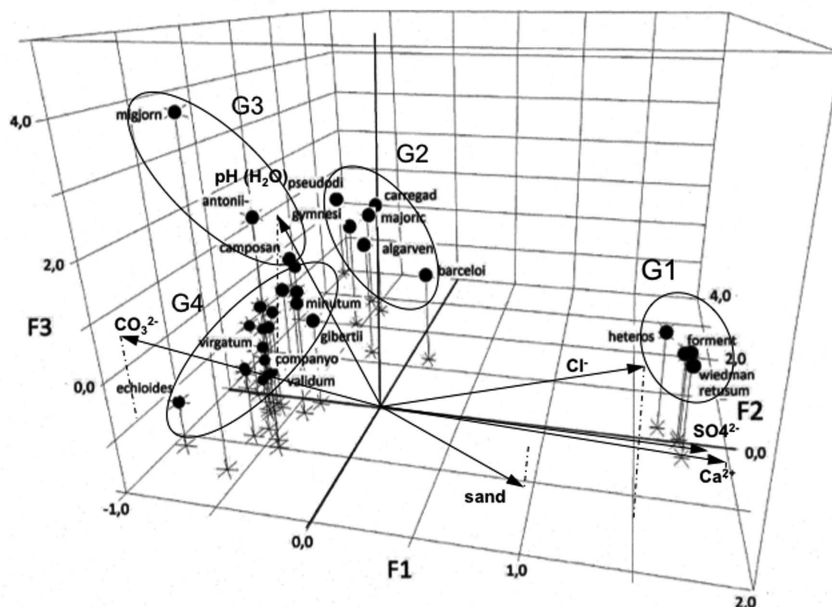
4,0
migjorn
G3
pH ($H_2O$)
pseudodi
G2
carregad
majoric
antoni
gymnesi
algarven
camposan
2,0
barceloi
G1
4,0
G4
minutum
F3
$CO_3^{2-}$
gilbertii
heteros
forment
2,0
virgatum
companyo
$Cl^-$
wiedman
0,0
validum
retusum
echioides
F2
$SO4^{2-}$
0,0
sand
$Ca^{2+}$
-1,0
0,0
F1
1,0
2,0